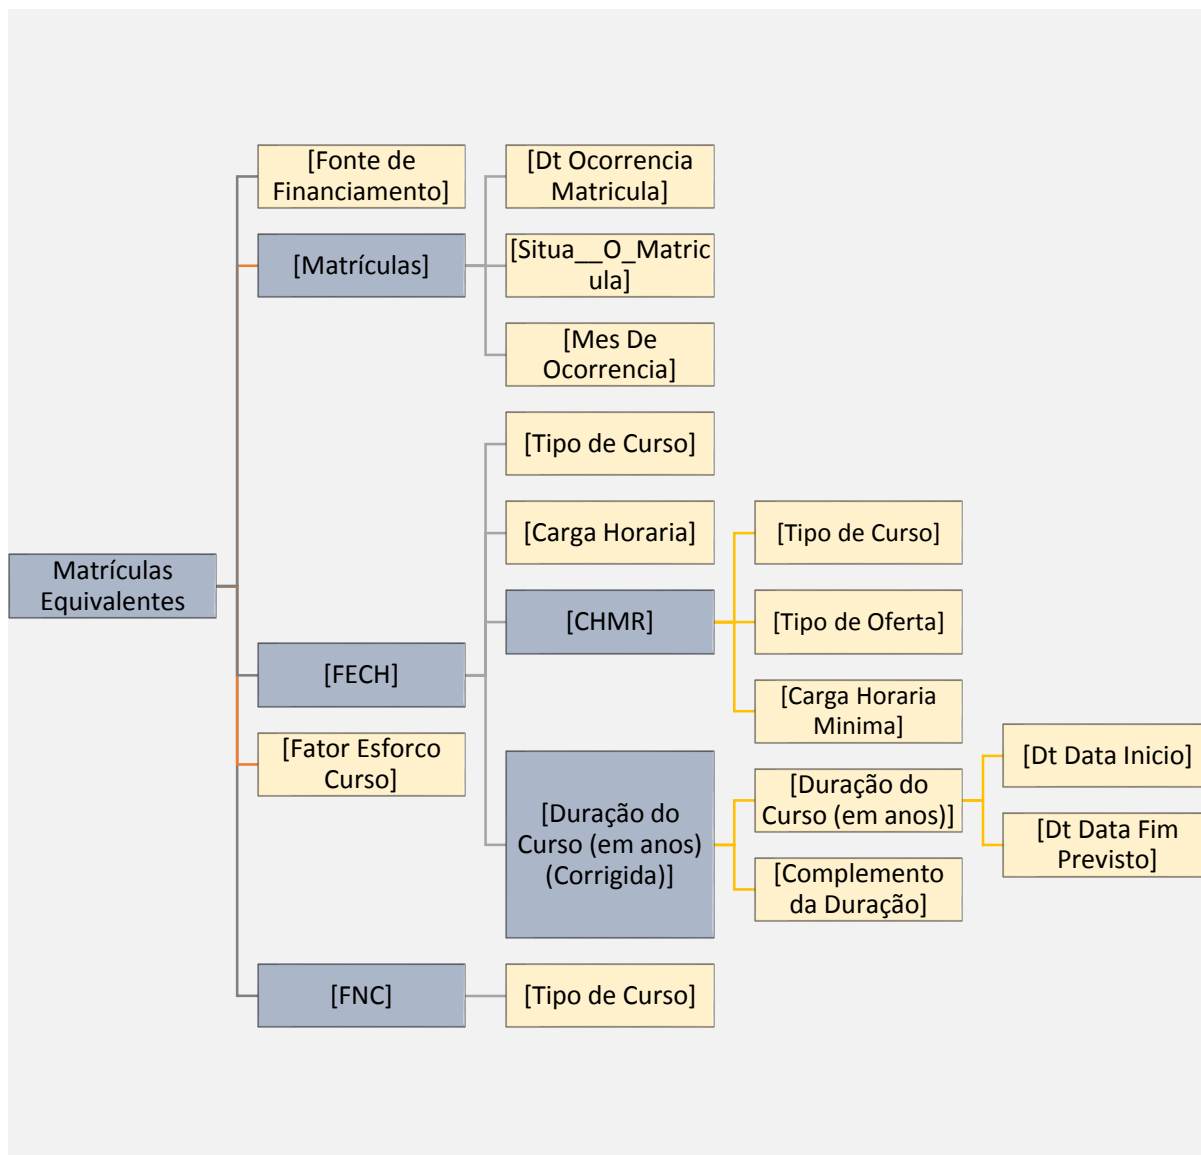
Matrículas Equivalentes

[Fonte de Financiamento]

[Matrículas]

[Dt Ocorrencia Matricula]

[Situa__O_Matricula]

[Mes De Ocorrencia]

[FECH]

[Tipo de Curso]

[Carga Horaria]

[CHMR]

[Tipo de Curso]

[Tipo de Oferta]

[Carga Horaria Minima]

[Duração do Curso (em anos) (Corrigida)]

[Duração do Curso (em anos)]

[Dt Data Inicio]

[Dt Data Fim Previsto]

[Complemento da Duração]

[Fator Esforco Curso]

[FNC]

[Tipo de Curso]